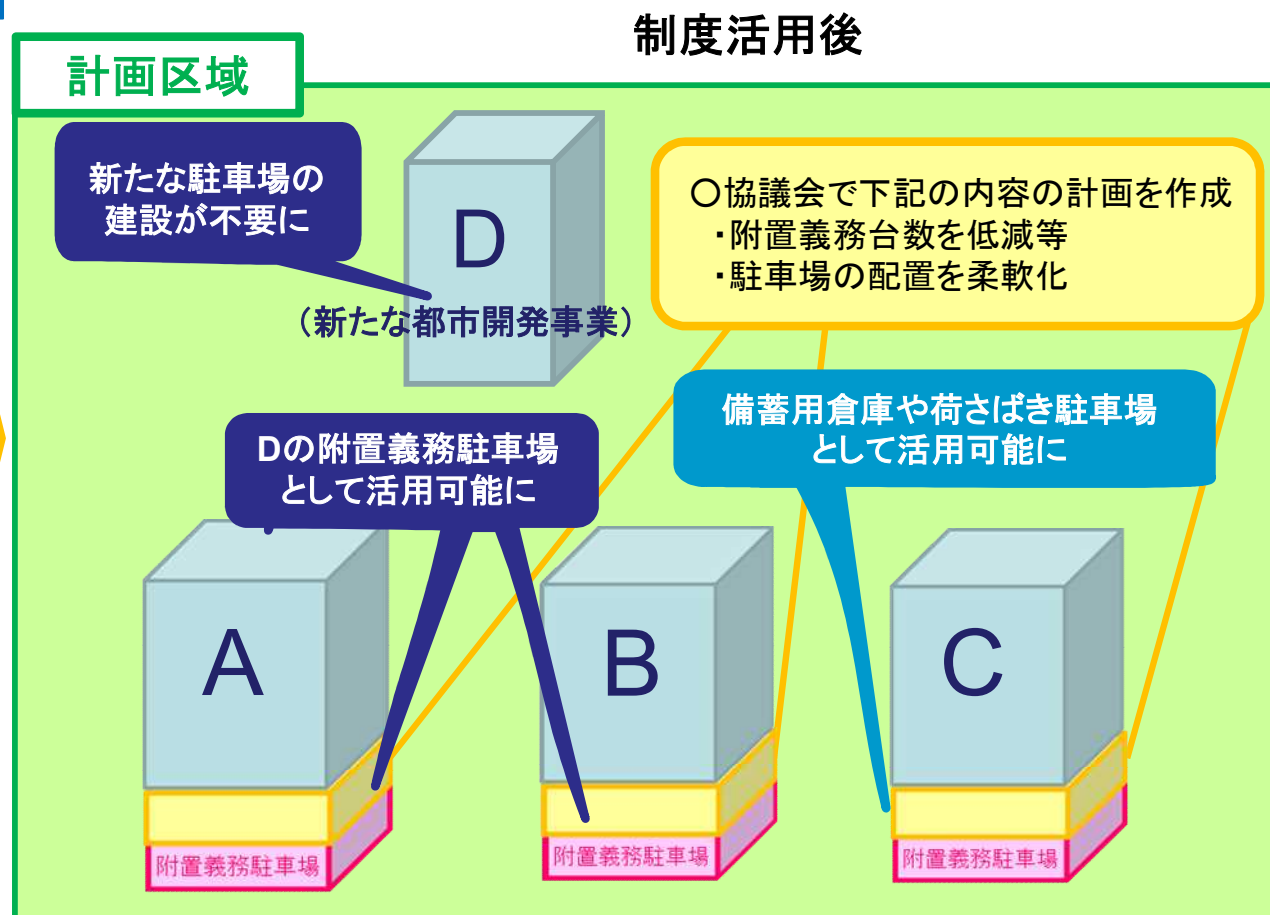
制度活用後

計画区域

新たな駐車場の建設が不要に

D

（新たな都市開発事業）

〇協議会で下記の内容の計画を作成
・附置義務台数を低減等
・駐車場の配置を柔軟化

Dの附置義務駐車場として活用可能に

備蓄用倉庫や荷さばき駐車場として活用可能に

A

B

C

附置義務駐車場

附置義務駐車場

附置義務駐車場